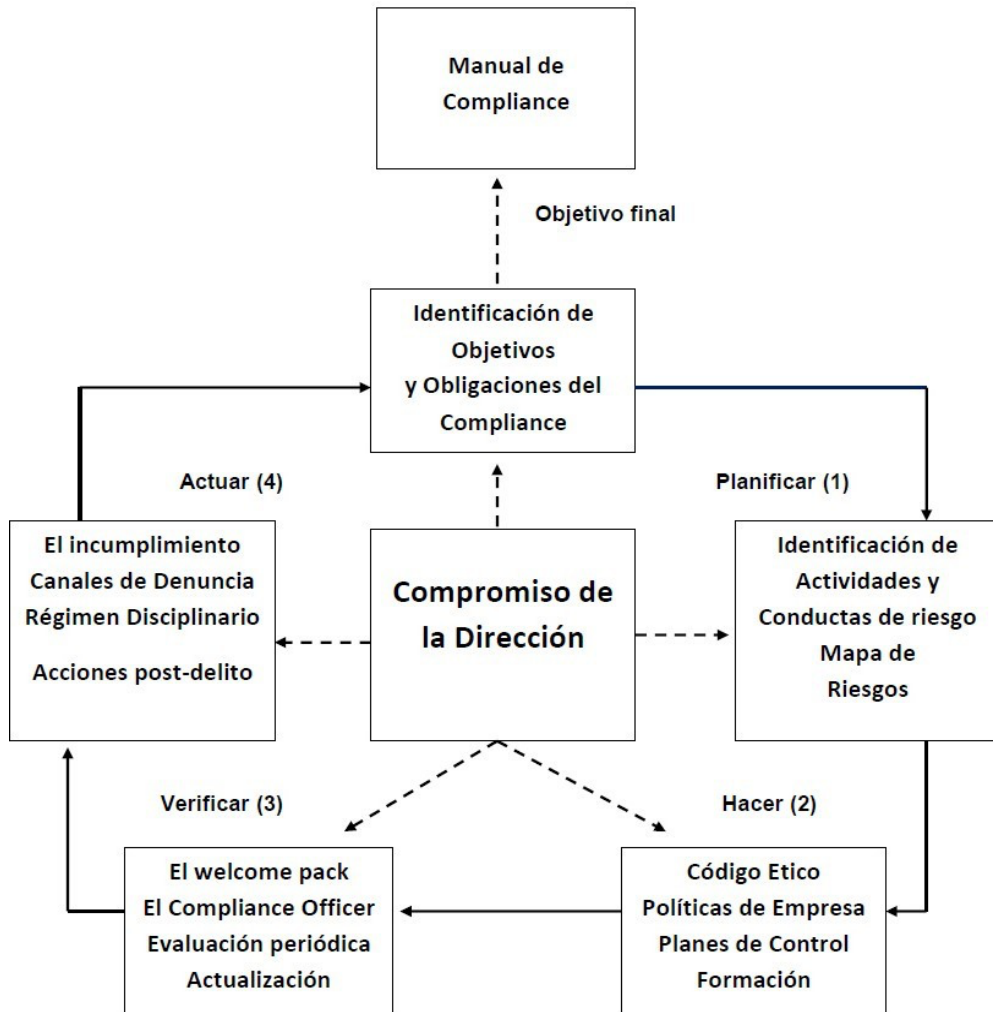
Manual de Compliance

Objetivo final

Identificación de Objetivos y Obligaciones del Compliance

Actuar (4)

Planificar (1)

El incumplimiento
Canales de Denuncia
Régimen Disciplinario
Acciones post-delito

Compromiso de la Dirección

Identificación de Actividades y Conductas de riesgo
Mapa de Riesgos

Verificar (3)

Hacer (2)

El welcome pack
El Compliance Officer
Evaluación periódica
Actualización

Código Etico
Políticas de Empresa
Planes de Control
Formación